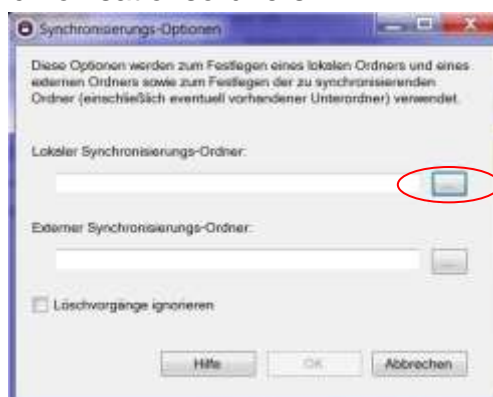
Synchronisierungs-Optionen

Diese Optionen werden zum Festlegen eines lokalen Ordners und eines externen Ordners sowie zum Festlegen der zu synchronisierenden Ordner (einschließlich eventuell vorhandener Unterordner) verwendet.

Lokaler Synchronisierungs-Ordner:

...

Externer Synchronisierungs-Ordner:

...

Löschvorgänge ignorieren

Hilfe OK Abbrechen